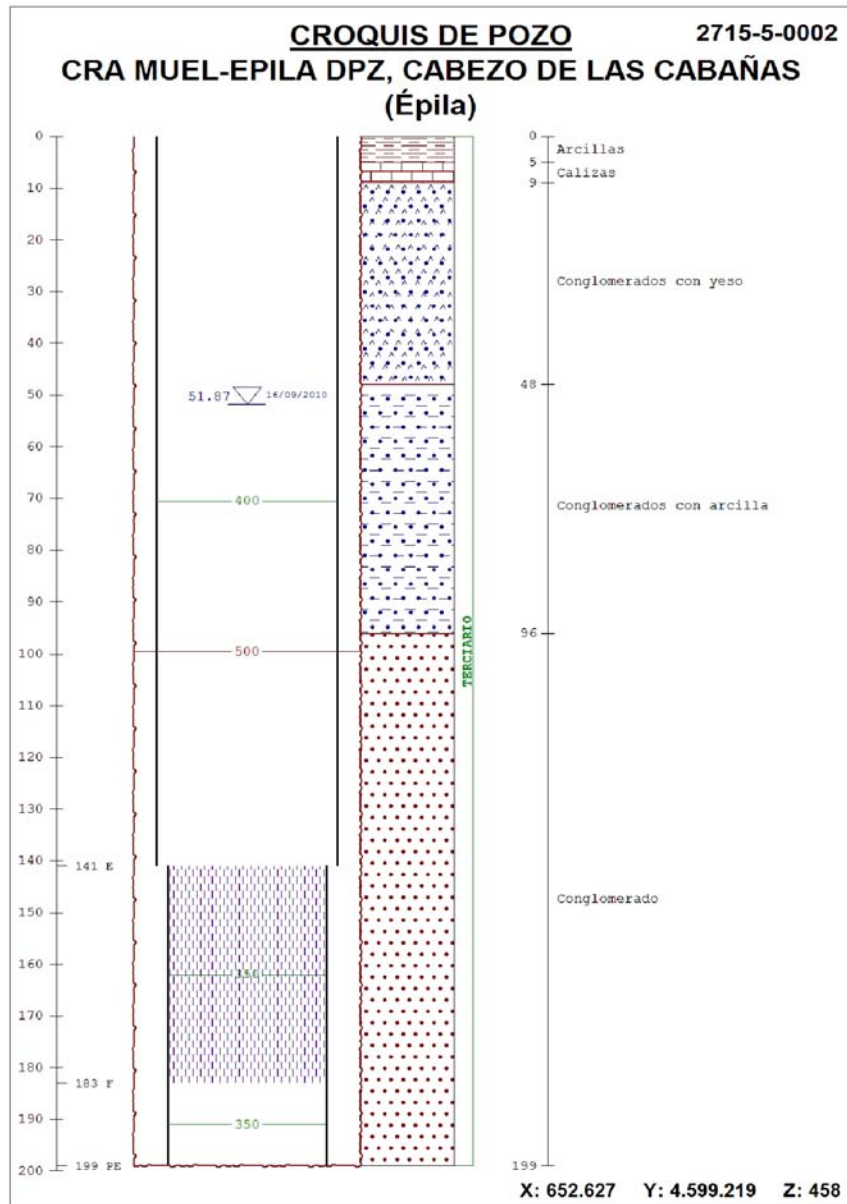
CROQUIS DE POZO 2715-5-0002
CRA MUEL-EPILA DPZ, CABEZO DE LAS CABAÑAS
(Épila)

0
10
20
30
40
50
60
70
80
90
100
110
120
130
140
150
160
170
180
190
200

141 E
183 F
199 PE

51.87 16/09/2010
400
500
350
350

TERCIARIO

0 Arcillas
5
9 Calizas
Conglomerados con yeso
48
Conglomerados con arcilla
96
Conglomerado
199

X: 652.627 Y: 4.599.219 Z: 458